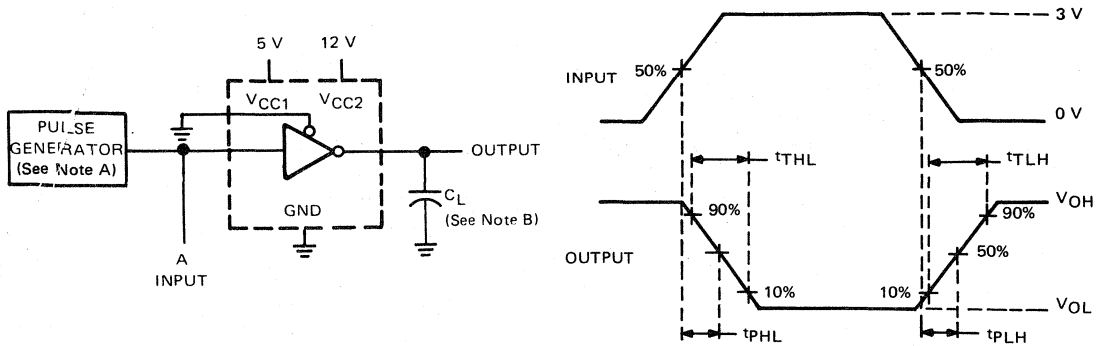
5 V 12 V

$V_{CC1}$ $V_{CC2}$

PULSE GENERATOR (See Note A)

OUTPUT

$C_L$ (See Note B)

GND

A INPUT

3 V

INPUT 50% 50%

0 V

$t_{THL}$ $t_{TLH}$

$V_{OH}$

90% 90%

OUTPUT 50%

10% 10%

$V_{OL}$

$t_{PHL}$ $t_{PLH}$